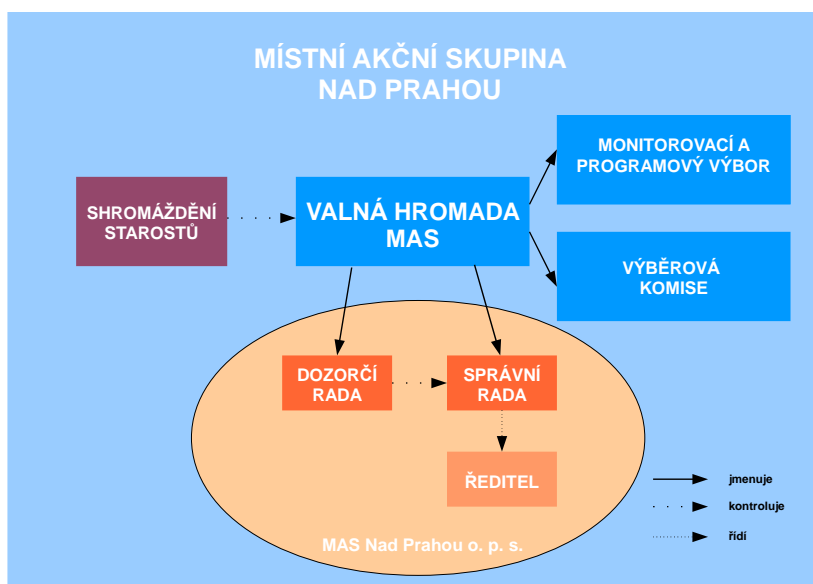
MÍSTNÍ AKČNÍ SKUPINA NAD PRAHOU

MONITOROVACÍ A PROGRAMOVÝ VÝBOR

SHROMÁŽDĚNÍ STAROSTŮ

VALNÁ HROMADA MAS

VÝBĚROVÁ KOMISE

DOZORČÍ RADA

SPRÁVNÍ RADA

ŘEDITEL

MAS Nad Prahou o. p. s.

jmenuje

kontroluje

řídí